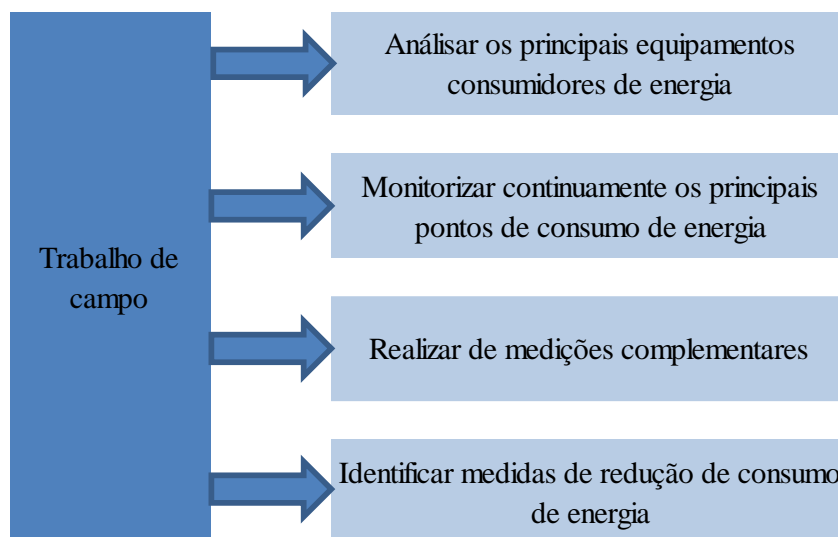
Trabalho de campo

Análisar os principais equipamentos consumidores de energia

Monitorizar continuamente os principais pontos de consumo de energia

Realizar de medições complementares

Identificar medidas de redução de consumo de energia